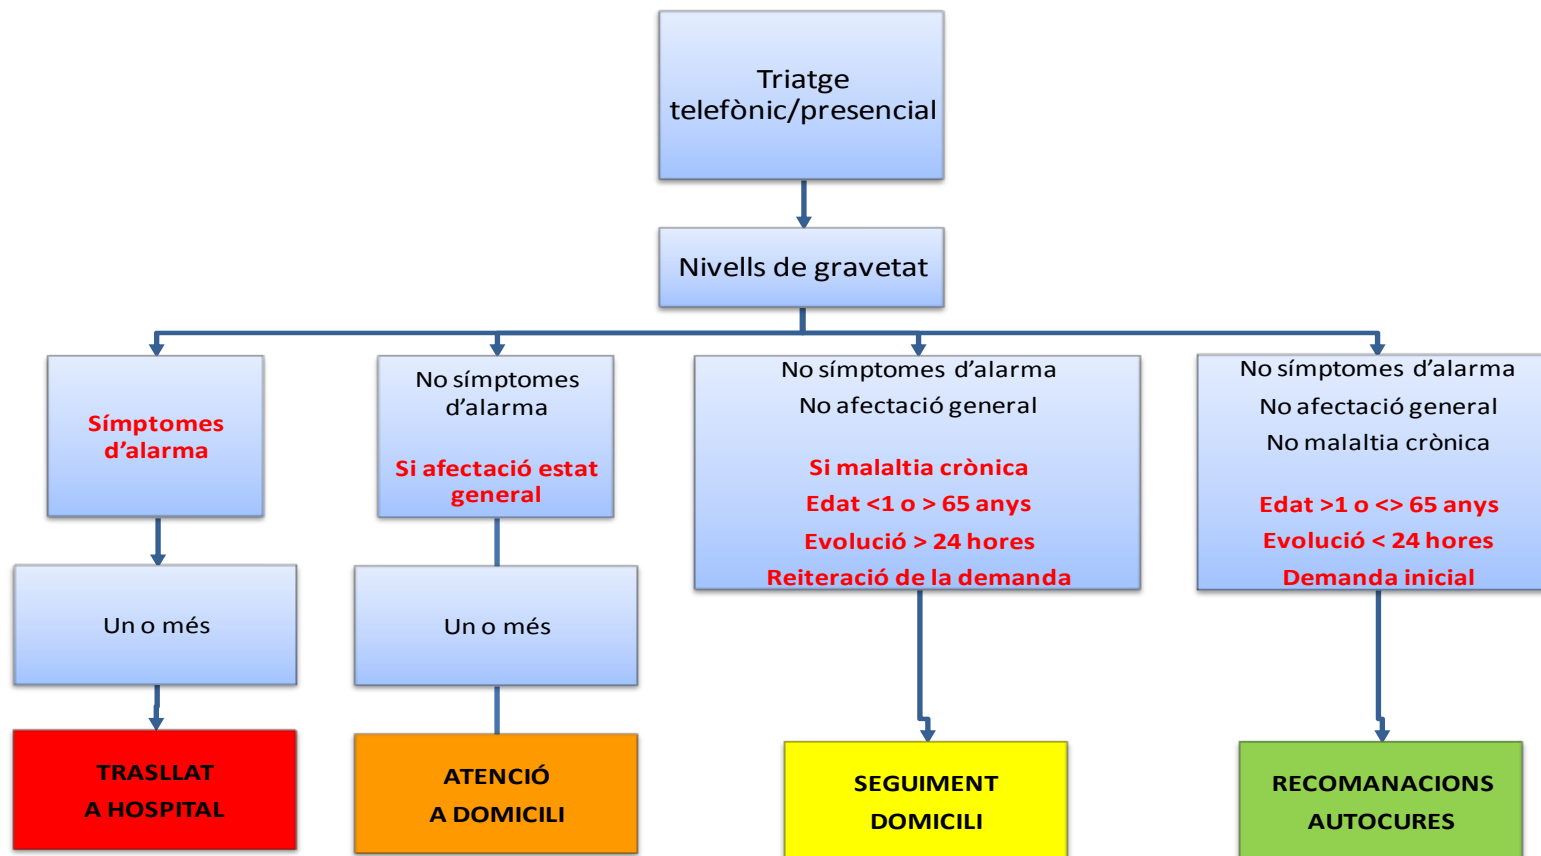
Triatge telefònic/presencial

Nivells de gravetat

Símptomes d'alarma

Un o més

TRASLLAT A HOSPITAL

No símptomes d'alarma

Si afectació estat general

Un o més

ATENCIÓ A DOMICILI

No símptomes d'alarma
No afectació general

Si malaltia crònica
Edat <1 o > 65 anys
Evolució > 24 hores
Reiteració de la demanda

SEGUIMENT DOMICILI

No símptomes d'alarma
No afectació general
No malaltia crònica

Edat >1 o <> 65 anys
Evolució < 24 hores
Demanda inicial

RECOMANACIONS AUTOCURES